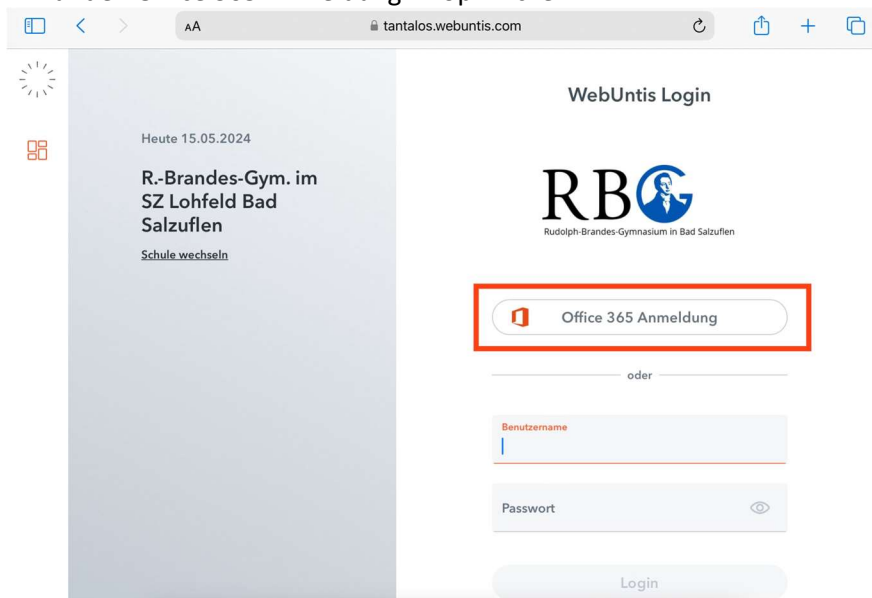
AA

tantalos.webuntis.com

Heute 15.05.2024

R.-Brandes-Gym. im SZ Lohfeld Bad Salzuflen

Schule wechseln

WebUntis Login

RBG

Rudolph-Brandes-Gymnasium in Bad Salzuflen

Office 365 Anmeldung

oder

Benutzername

Passwort

Login